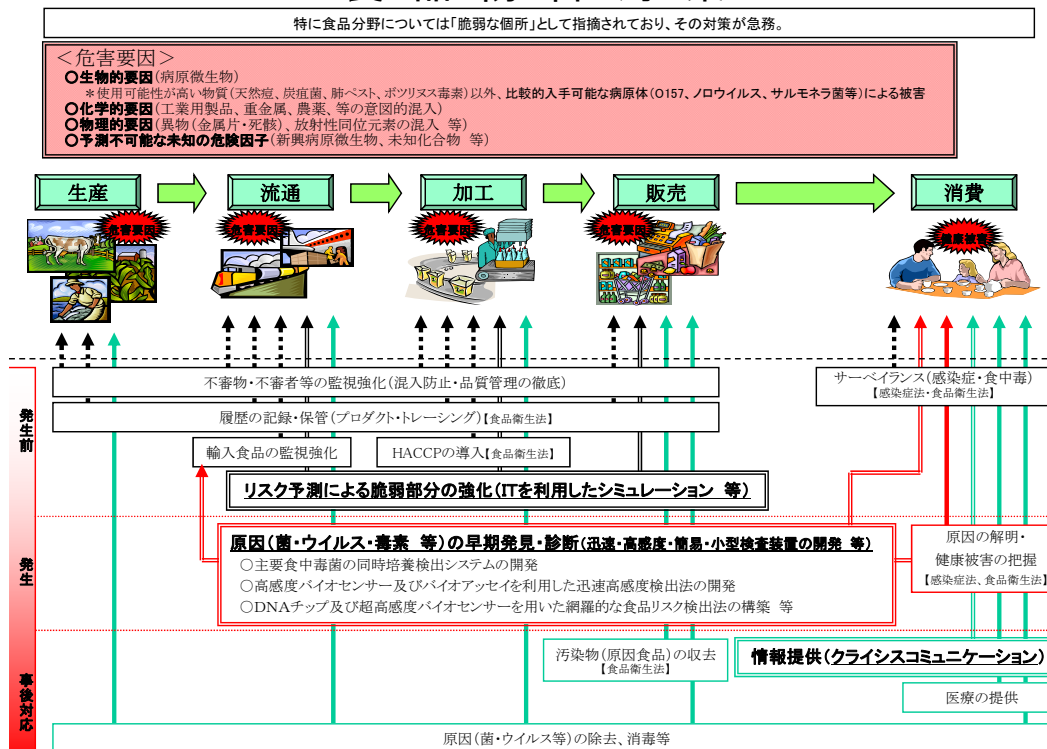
特に食品分野については「脆弱な個所」として指摘されており、その対策が急務。

＜危害要因＞
○生物的要因（病原微生物）
＊使用可能性が高い物質（天然痘、炭疽菌、肺ペスト、ボツリヌス毒素）以外、比較的入手可能な病原体（O157、ノロウイルス、サルモネラ菌等）による被害
○化学的要因（工業用製品、重金属、農薬、等の意図的混入）
○物理的要因（異物（金属片・死骸）、放射性同位元素の混入 等）
○予測不可能な未知の危険因子（新興病原微生物、未知化合物 等）

生産
危害要因
流通
危害要因
加工
危害要因
販売
危害要因
消費
健康被害

発生前

不審物・不審者等の監視強化（混入防止・品質管理の徹底）

履歴の記録・保管（プロダクト・トレーシング）【食品衛生法】

輸入食品の監視強化

HACCPの導入【食品衛生法】

サーベイランス（感染症・食中毒）
【感染症法・食品衛生法】

リスク予測による脆弱部分の強化（ITを利用したシミュレーション 等）

発生

原因（菌・ウイルス・毒素 等）の早期発見・診断（迅速・高感度・簡易・小型検査装置の開発 等）
○主要食中毒菌の同時培養検出システムの開発
○高感度バイオセンサー及びバイオアッセイを利用した迅速高感度検出法の開発
○DNAチップ及び超高感度バイオセンサーを用いた網羅的な食品リスク検出法の構築 等

原因の解明・
健康被害の把握
【感染症法、食品衛生法】

事後対応

汚染物（原因食品）の収去
【食品衛生法】

情報提供（クライシスコミュニケーション）

医療の提供

原因（菌・ウイルス等）の除去、消毒等